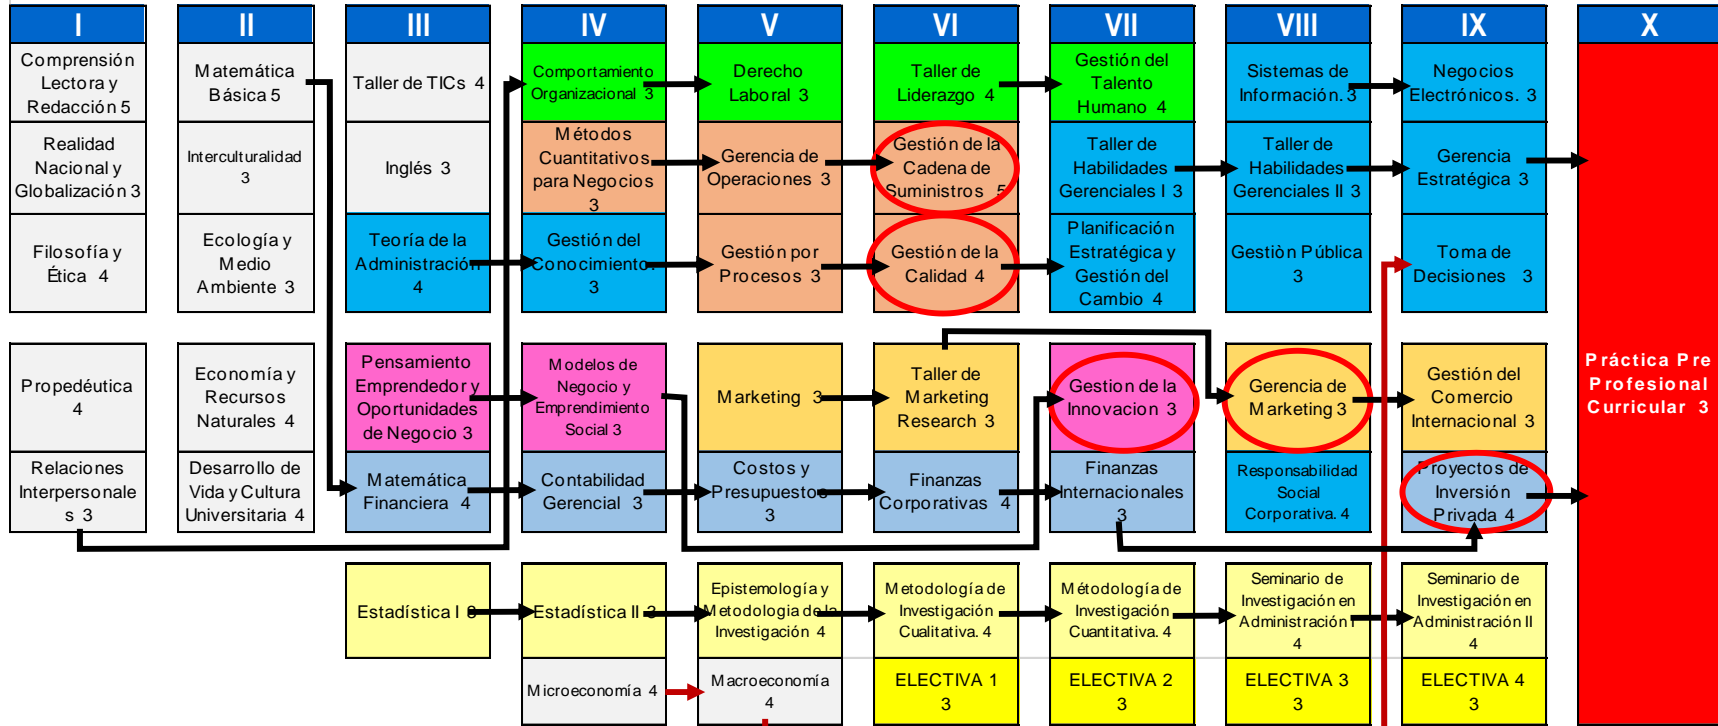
| I | II | III | IV | V | VI | VII | VIII | IX | X |
|---|---|---|---|---|---|---|---|---|---|
| Comprensión Lectora y Redacción 5 | Matemática Básica 5 | Taller de TICs 4 | Comportamiento Organizacional 3 | Derecho Laboral 3 | Taller de Liderazgo 4 | Gestión del Talento Humano 4 | Sistemas de Información. 3 | Negocios Electrónicos. 3 | Práctica Pre Profesional Curricular 3 |
| Realidad Nacional y Globalización 3 | Interculturalidad 3 | Inglés 3 | Métodos Cuantitativos para Negocios 3 | Gerencia de Operaciones 3 | Gestión de la Cadena de Suministros 5 | Taller de Habilidades Gerenciales I 3 | Taller de Habilidades Gerenciales II 3 | Gerencia Estratégica 3 | |
| Filosofía y Ética 4 | Ecología y Medio Ambiente 3 | Teoría de la Administración 4 | Gestión del Conocimiento 3 | Gestión por Procesos 3 | Gestión de la Calidad 4 | Planificación Estratégica y Gestión del Cambio 4 | Gestiòn Pública 3 | Toma de Decisiones 3 | |
| Propedéutica 4 | Economía y Recursos Naturales 4 | Pensamiento Emprendedor y Oportunidades de Negocio 3 | Modelos de Negocio y Emprendimiento Social 3 | Marketing 3 | Taller de Marketing Research 3 | Gestion de la Innovacion 3 | Gerencia de Marketing 3 | Gestión del Comercio Internacional 3 | |
| Relaciones Interpersonales 3 | Desarrollo de Vida y Cultura Universitaria 4 | Matemática Financiera 4 | Contabilidad Gerencial 3 | Costos y Presupuestos 3 | Finanzas Corporativas 4 | Finanzas Internacionales 3 | Responsabilidad Social Corporativa. 4 | Proyectos de Inversión Privada 4 | |
| | | Estadística I 3 | Estadística II 3 | Epistemología y Metodologia de la Investigación 4 | Metodología de Investigación Cualitativa. 4 | Métodología de Investigación Cuantitativa. 4 | Seminario de Investigación en Administración I 4 | Seminario de Investigación en Administración II 4 | |
| | | | Microeconomía 4 | Macroeconomía 4 | ELECTIVA 1 3 | ELECTIVA 2 3 | ELECTIVA 3 3 | ELECTIVA 4 3 | |